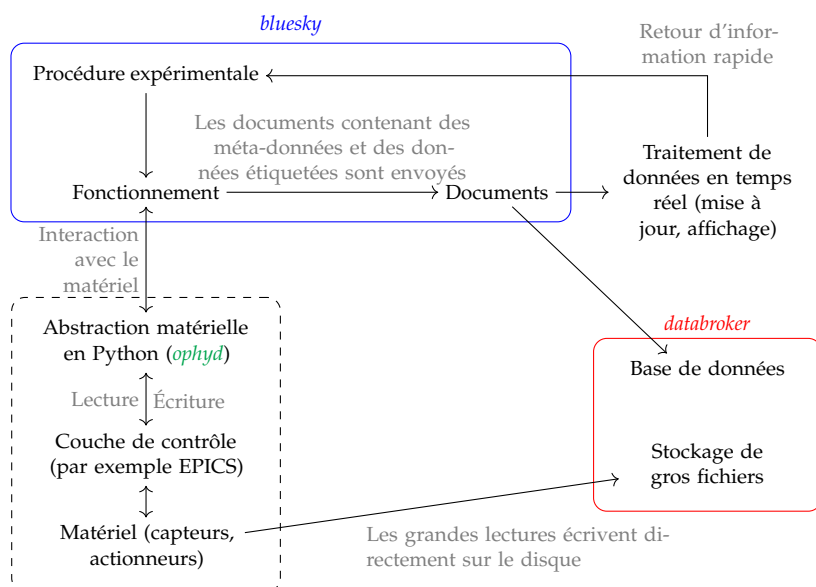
bluesky

Retour d'information rapide

Procédure expérimentale

Les documents contenant des méta-données et des données étiquetées sont envoyés

Traitement de données en temps réel (mise à jour, affichage)

Fonctionnement

Documents

Interaction avec le matériel

Abstraction matérielle en Python (ophyd)

databroker

Base de données

Lecture

Écriture

Couche de contrôle (par exemple EPICS)

Stockage de gros fichiers

Matériel (capteurs, actionneurs)

Les grandes lectures écrivent directement sur le disque